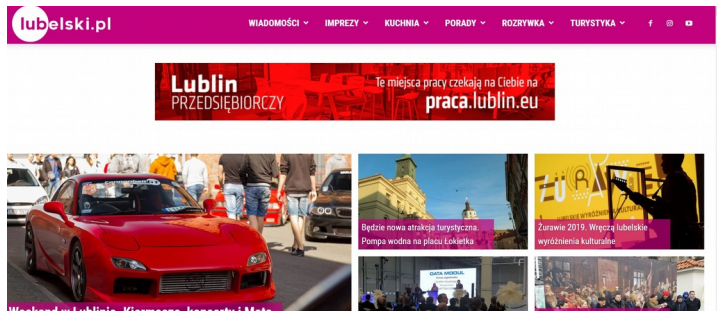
lubelski.pl

WIADOMOŚCI IMPREZY KUCHNIA PORADY ROZRYWKA TURYSTYKA

Lublin PRZEDSIĘBIORCZY

Te miejsca pracy czekają na Ciebie na praca.lublin.eu

Będzie nowa atrakcja turystyczna. Pompa wodna na placu Łokietka

Żurawie 2019. Wręczą lubelskie wyróżnienia kulturalne

DATA MODUL

Weekend w Lublinie. Kiermasze, koncerty i Moto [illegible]